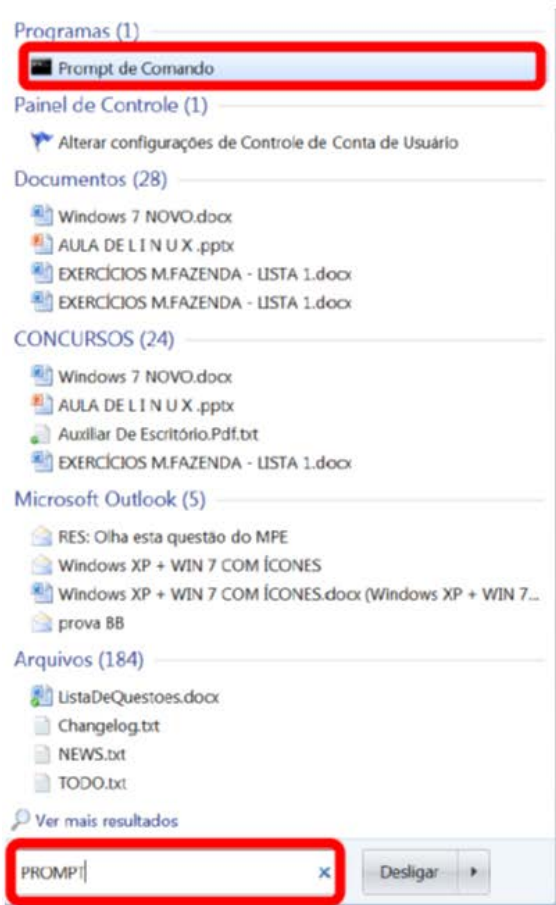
Programas (1)
Prompt de Comando
Painel de Controle (1)
Alterar configurações de Controle de Conta de Usuário
Documentos (28)
Windows 7 NOVO.docx
AULA DE L I N U X .pptx
EXERCÍCIOS M.FAZENDA - LISTA 1.docx
EXERCÍCIOS M.FAZENDA - LISTA 1.docx
CONCURSOS (24)
Windows 7 NOVO.docx
AULA DE L I N U X .pptx
Auxiliar De Escritório.Pdf.txt
EXERCÍCIOS M.FAZENDA - LISTA 1.docx
Microsoft Outlook (5)
RES: Olha esta questão do MPE
Windows XP + WIN 7 COM ÍCONES
Windows XP + WIN 7 COM ÍCONES.docx (Windows XP + WIN 7...
prova BB
Arquivos (184)
ListaDeQuestoes.docx
Changelog.txt
NEWS.txt
TODO.txt
Ver mais resultados
PROMPT
×
Desligar